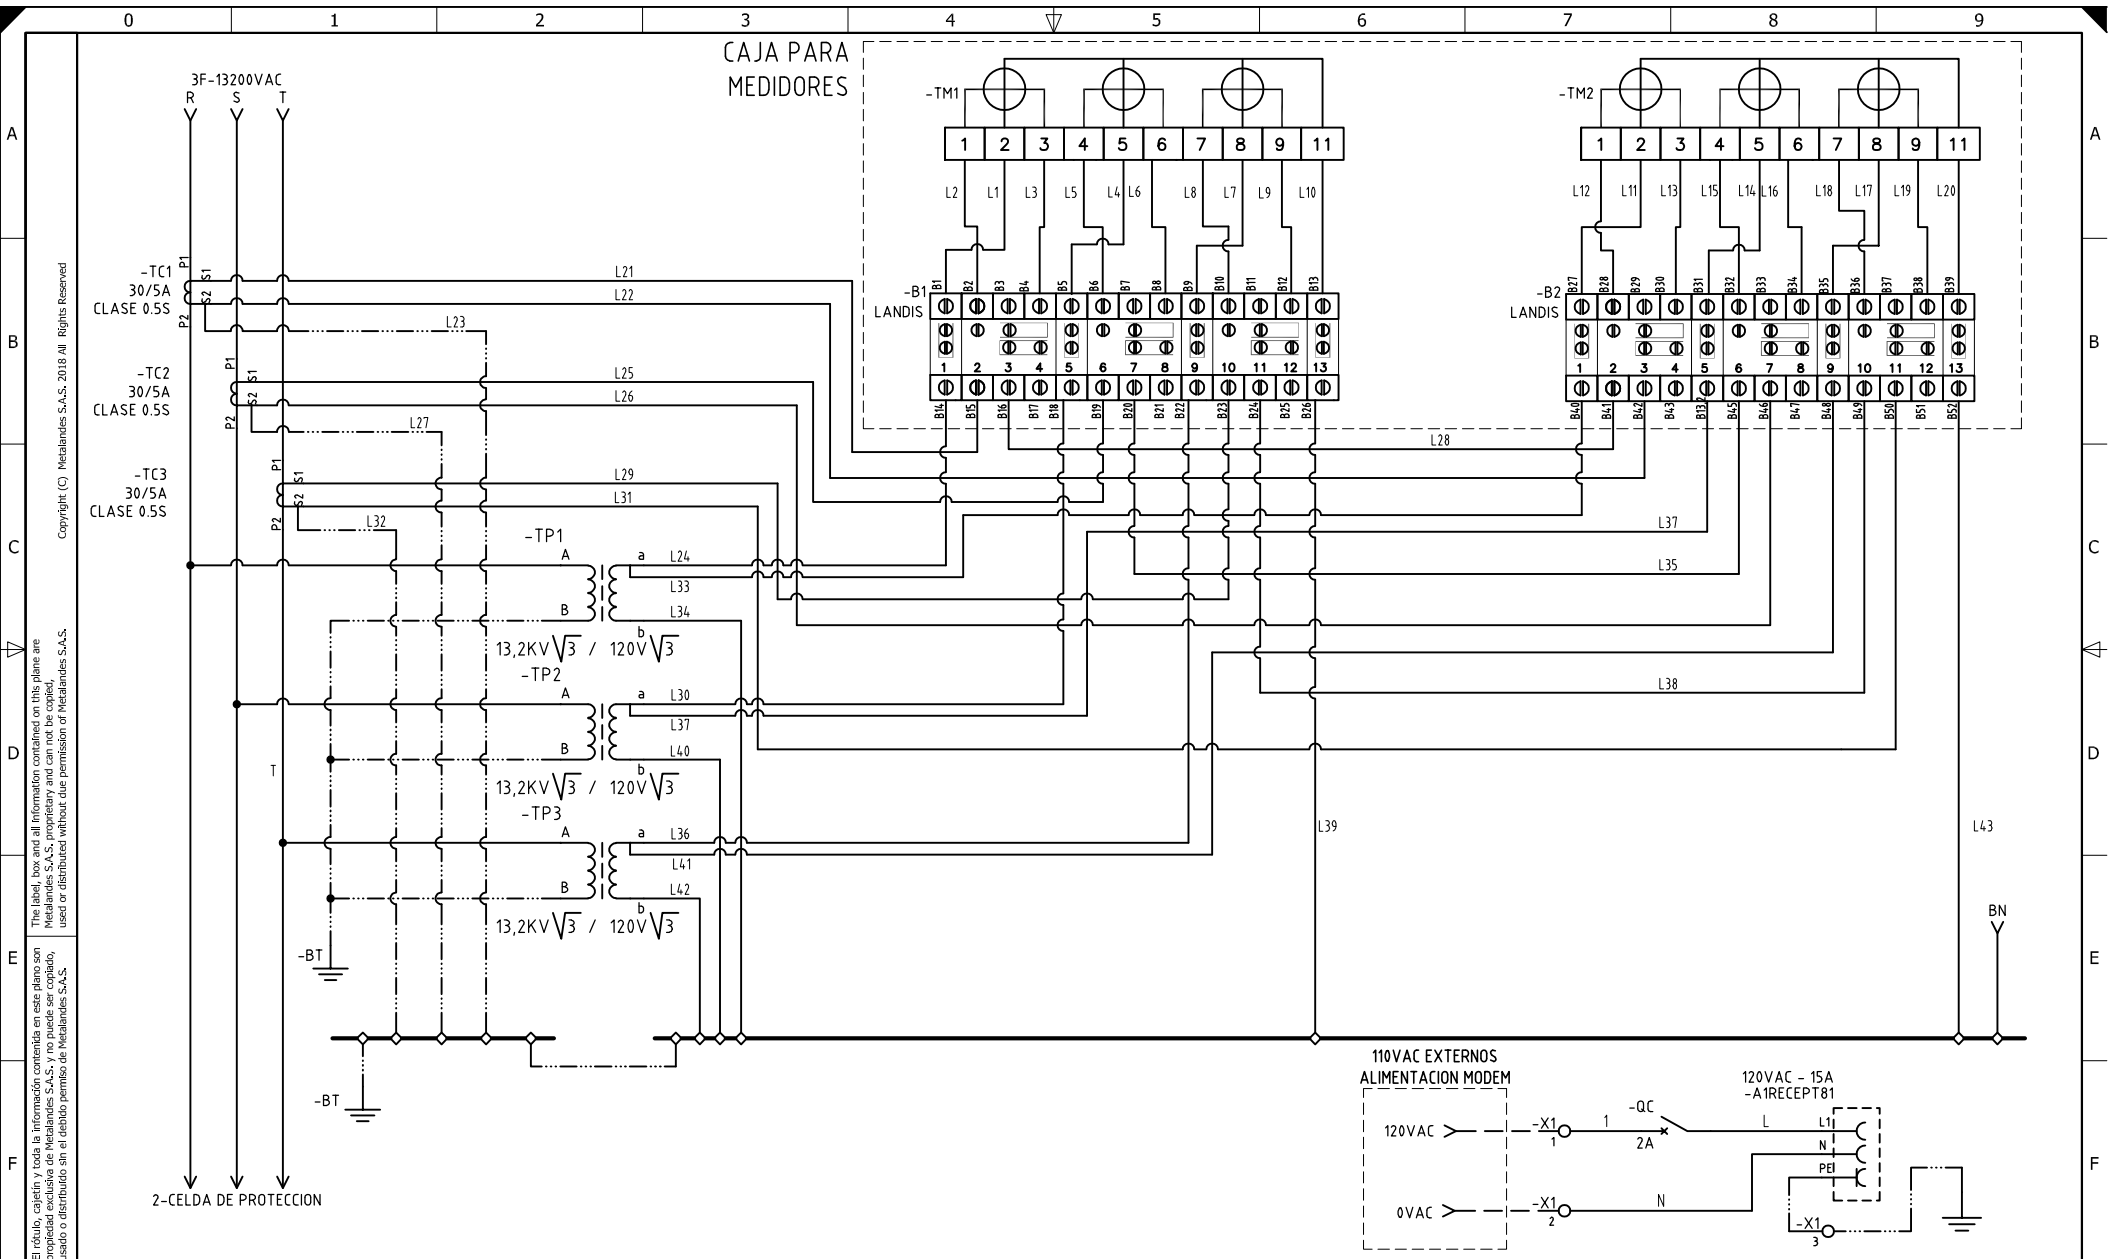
0 1 2 3 4 5 6 7 8 9

A B C D E F

Copyright (C) Metalandes S.A.S. 2018 All Rights Reserved

The label, box and all information contained on this plane are Metalandes S.A.S. proprietary and can not be copied, used or distributed without due permission of Metalandes S.A.S.

El rótulo, cajetín y toda la información contenida en este plano son propiedad exclusiva de Metalandes S.A.S. y no puede ser copiado, usado o distribuido sin el debido permiso de Metalandes S.A.S.

3F-13200VAC
R S T

CAJA PARA MEDIDORES

-TM1
1 2 3 4 5 6 7 8 9 11
L2 L1 L3 L5 L4 L6 L8 L7 L9 L10

-TM2
1 2 3 4 5 6 7 8 9 11
L12 L11 L13 L15 L14 L16 L18 L17 L19 L20

-B1
LANDIS
B1 B2 B3 B4 B5 B6 B7 B8 B9 B10 B11 B12 B13
1 2 3 4 5 6 7 8 9 10 11 12 13
B14 B15 B16 B17 B18 B19 B20 B21 B22 B23 B24 B25 B26

-B2
LANDIS
B27 B28 B29 B30 B31 B32 B33 B34 B35 B36 B37 B38 B39
1 2 3 4 5 6 7 8 9 10 11 12 13
B40 B41 B42 B43 B132 B45 B46 B47 B48 B49 B50 B51 B52

-TC1
30/5A
CLASE 0.5S
P1 S1 S2 P2

-TC2
30/5A
CLASE 0.5S
P1 S1 S2 P2

-TC3
30/5A
CLASE 0.5S
P1 S1 S2 P2

L21 L22 L23 L25 L26 L27 L28 L29 L31 L32

-TP1
A a L24 L33 B L34 b
$13,2KV\sqrt{3}$ / $120V\sqrt{3}$

-TP2
A a L30 L37 B L40 b
$13,2KV\sqrt{3}$ / $120V\sqrt{3}$

-TP3
A a L36 L41 B L42 b
$13,2KV\sqrt{3}$ / $120V\sqrt{3}$

L37 L35 L38 L39 L43

T

-BT

BN

-BT

2-CELDA DE PROTECCION

110VAC EXTERNOS
ALIMENTACION MODEM

120VAC
0VAC

-X1 1
-X1 2
1
-QC
2A
N
L

120VAC - 15A
-A1RECEPT81
L1
N
PE
-X1 3